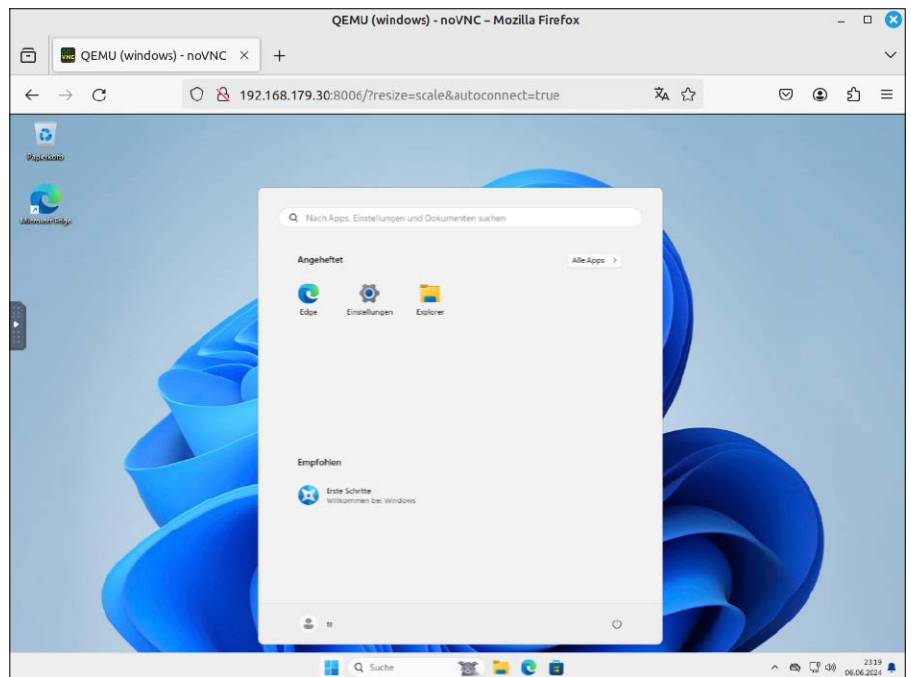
QEMU (windows) - noVNC – Mozilla Firefox

QEMU (windows) - noVNC ×

192.168.179.30:8006/?resize=scale&autoconnect=true

Papierkorb

Microsoft Edge

Nach Apps, Einstellungen und Dokumenten suchen

Angeheftet

Alle Apps >

Edge

Einstellungen

Explorer

Empfohlen

Erste Schritte
Willkommen bei Windows

tt

Suche

23:19
06.06.2024